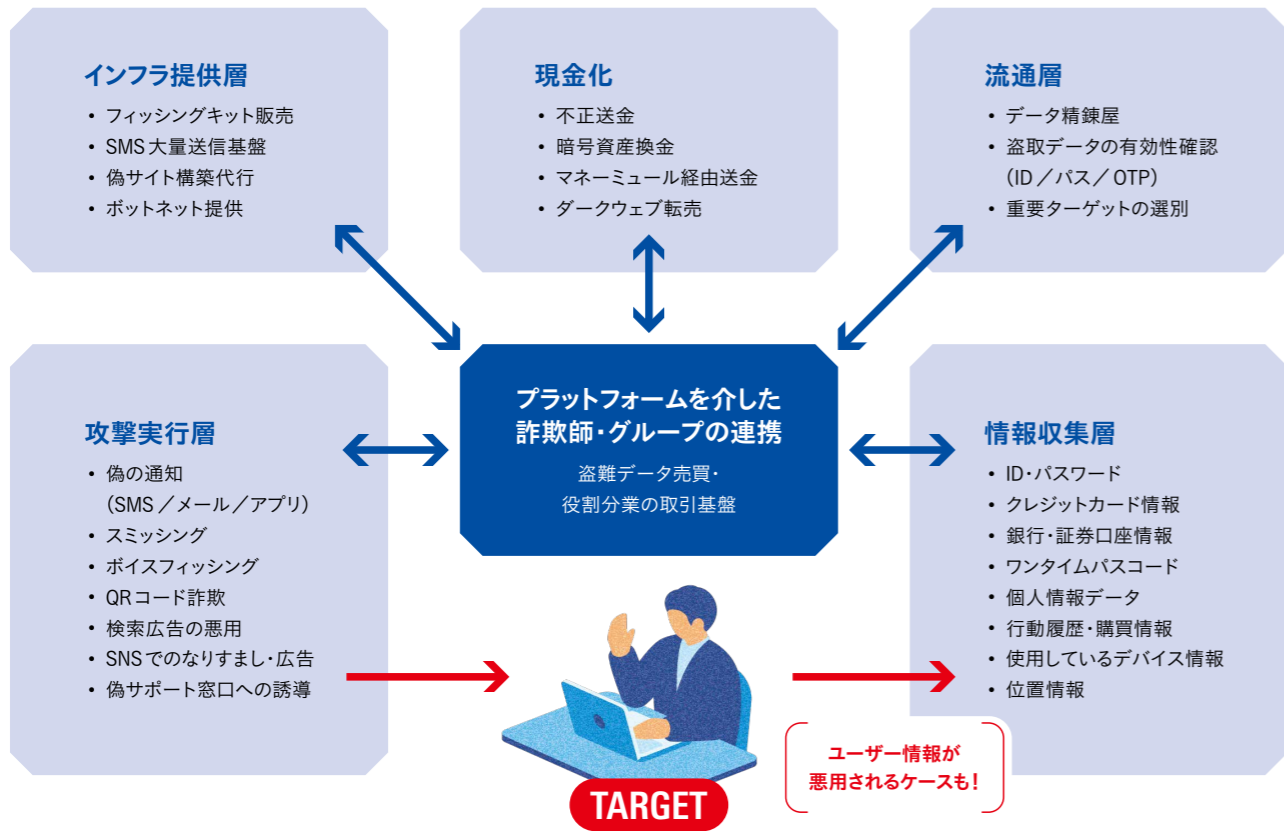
インフラ提供層
• フィッシングキット販売
• SMS 大量送信基盤
• 偽サイト構築代行
• ボットネット提供

現金化
• 不正送金
• 暗号資産換金
• マネーミュール経由送金
• ダークウェブ転売

流通層
• データ精錬屋
• 盗取データの有効性確認（ID ／パス／ OTP）
• 重要ターゲットの選別

攻撃実行層
• 偽の通知（SMS ／メール／アプリ）
• スミッシング
• ボイスフィッシング
• QRコード詐欺
• 検索広告の悪用
• SNSでのなりすまし・広告
• 偽サポート窓口への誘導

プラットフォームを介した詐欺師・グループの連携
盗難データ売買・役割分業の取引基盤

情報収集層
• ID・パスワード
• クレジットカード情報
• 銀行・証券口座情報
• ワンタイムパスコード
• 個人情報データ
• 行動履歴・購買情報
• 使用しているデバイス情報
• 位置情報

TARGET

ユーザー情報が悪用されるケースも！